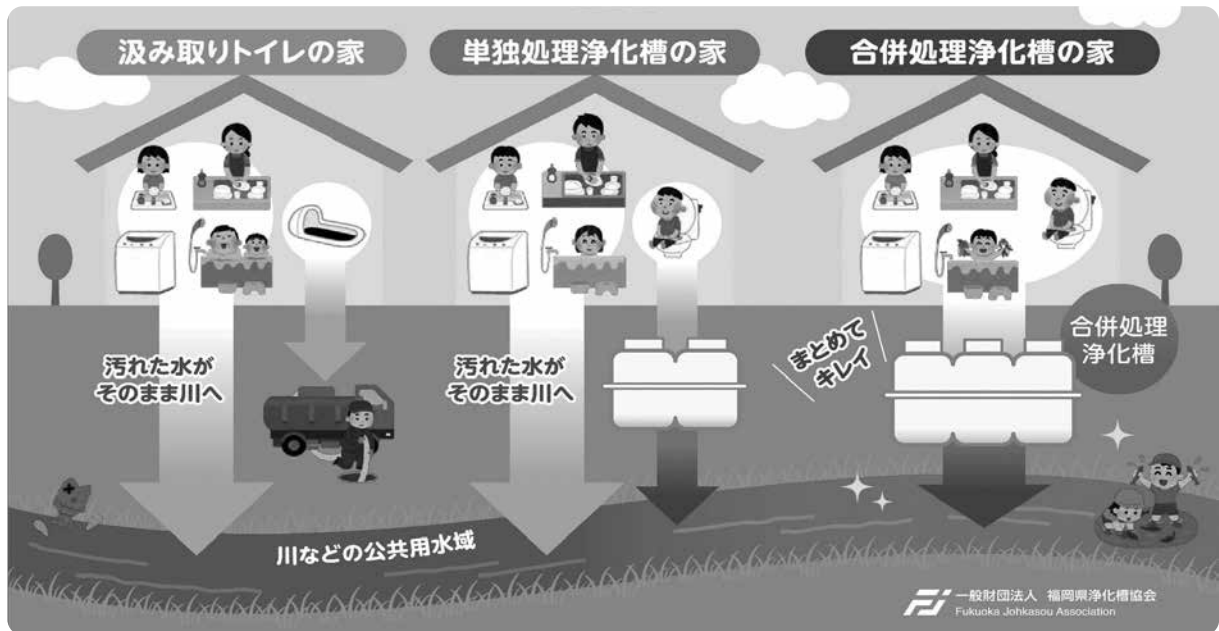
汲み取りトイレの家

単独処理浄化槽の家

合併処理浄化槽の家

汚れた水がそのまま川へ

汚れた水がそのまま川へ

まとめてキレイ

合併処理浄化槽

川などの公共用水域

一般財団法人 福岡県浄化槽協会
Fukuoka Johkasou Association